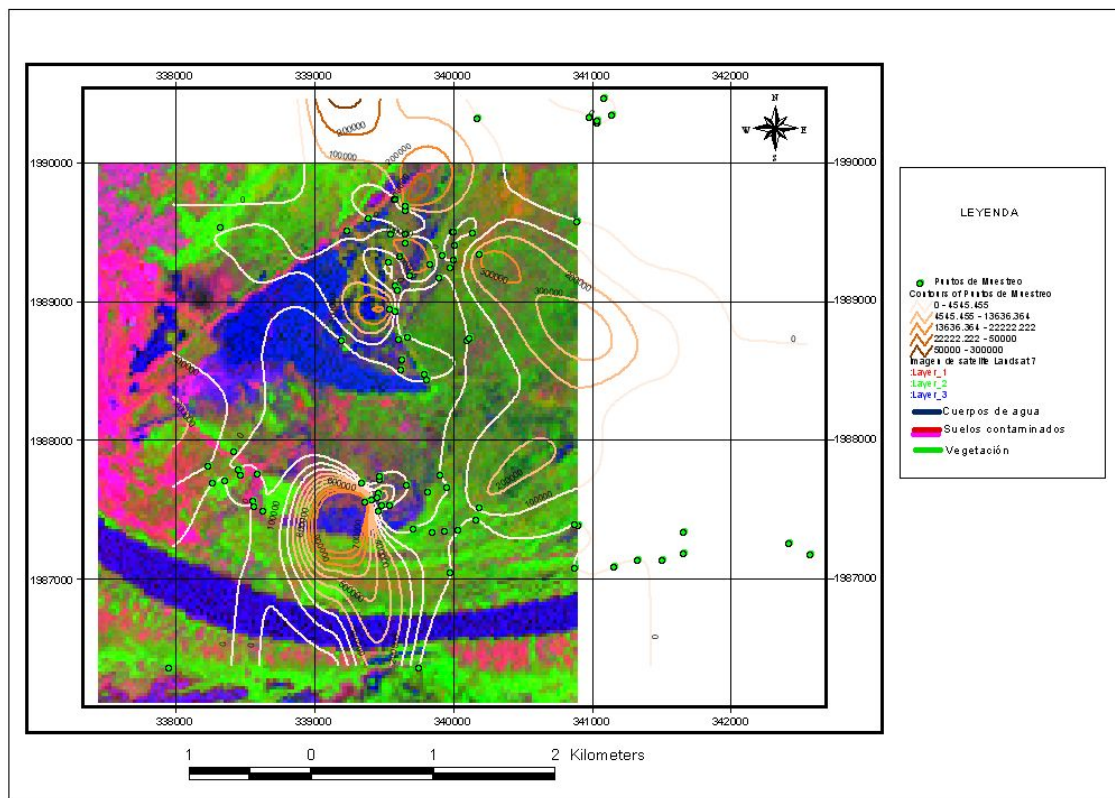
338000
339000
340000
341000
342000

1990000
1989000
1988000
1987000

1990000
1989000
1988000
1987000

338000
339000
340000
341000
342000

N
W
E
S

200000
100000
200000
300000
200000
0
0
100000
200000
600000
200000
100000
500000
200000
100000
0
0

LEYENDA

Puntos de Muestreo
Contours of Puntos de Muestreo
0 - 4545.455
4545.455 - 13636.364
13636.364 - 22222.222
22222.222 - 50000
50000 - 300000
Imagen de satelite Landsat7
:Layer_1
:Layer_2
:Layer_3
Cuerpos de agua
Suelos contaminados
Vegetación

1 0 1 2 Kilometers